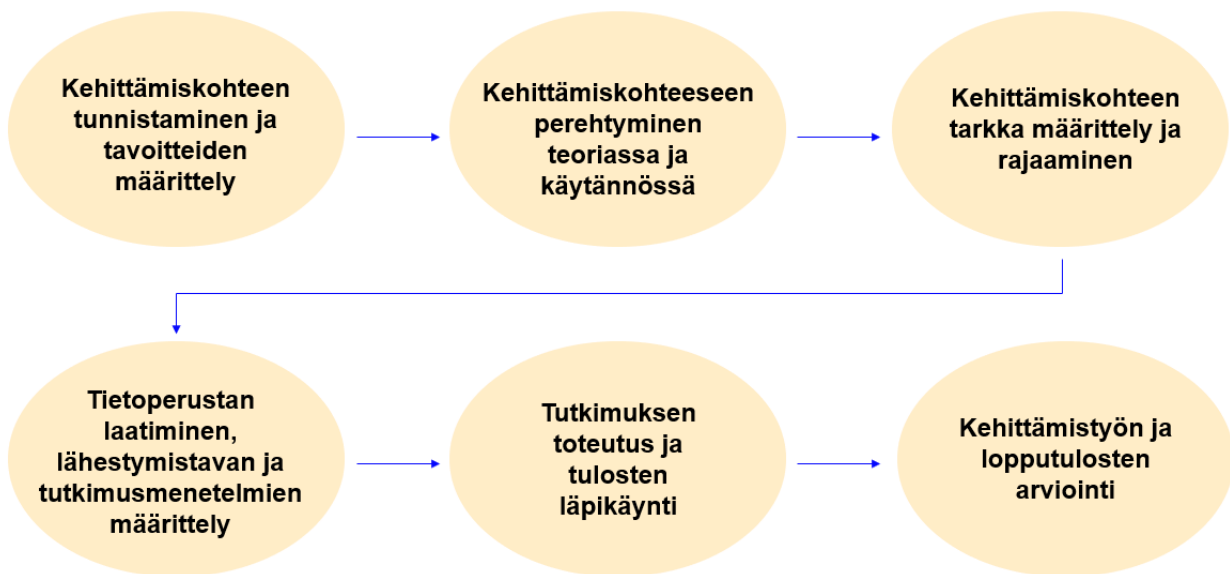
Kehittämiskohteen tunnistaminen ja tavoitteiden määrittely

Kehittämiskohteeseen perehtyminen teoriassa ja käytännössä

Kehittämiskohteen tarkka määrittely ja rajaaminen

Tietoperustan laatiminen, lähestymistavan ja tutkimusmenetelmien määrittely

Tutkimuksen toteutus ja tulosten läpikäynti

Kehittämistyön ja lopputulosten arviointi